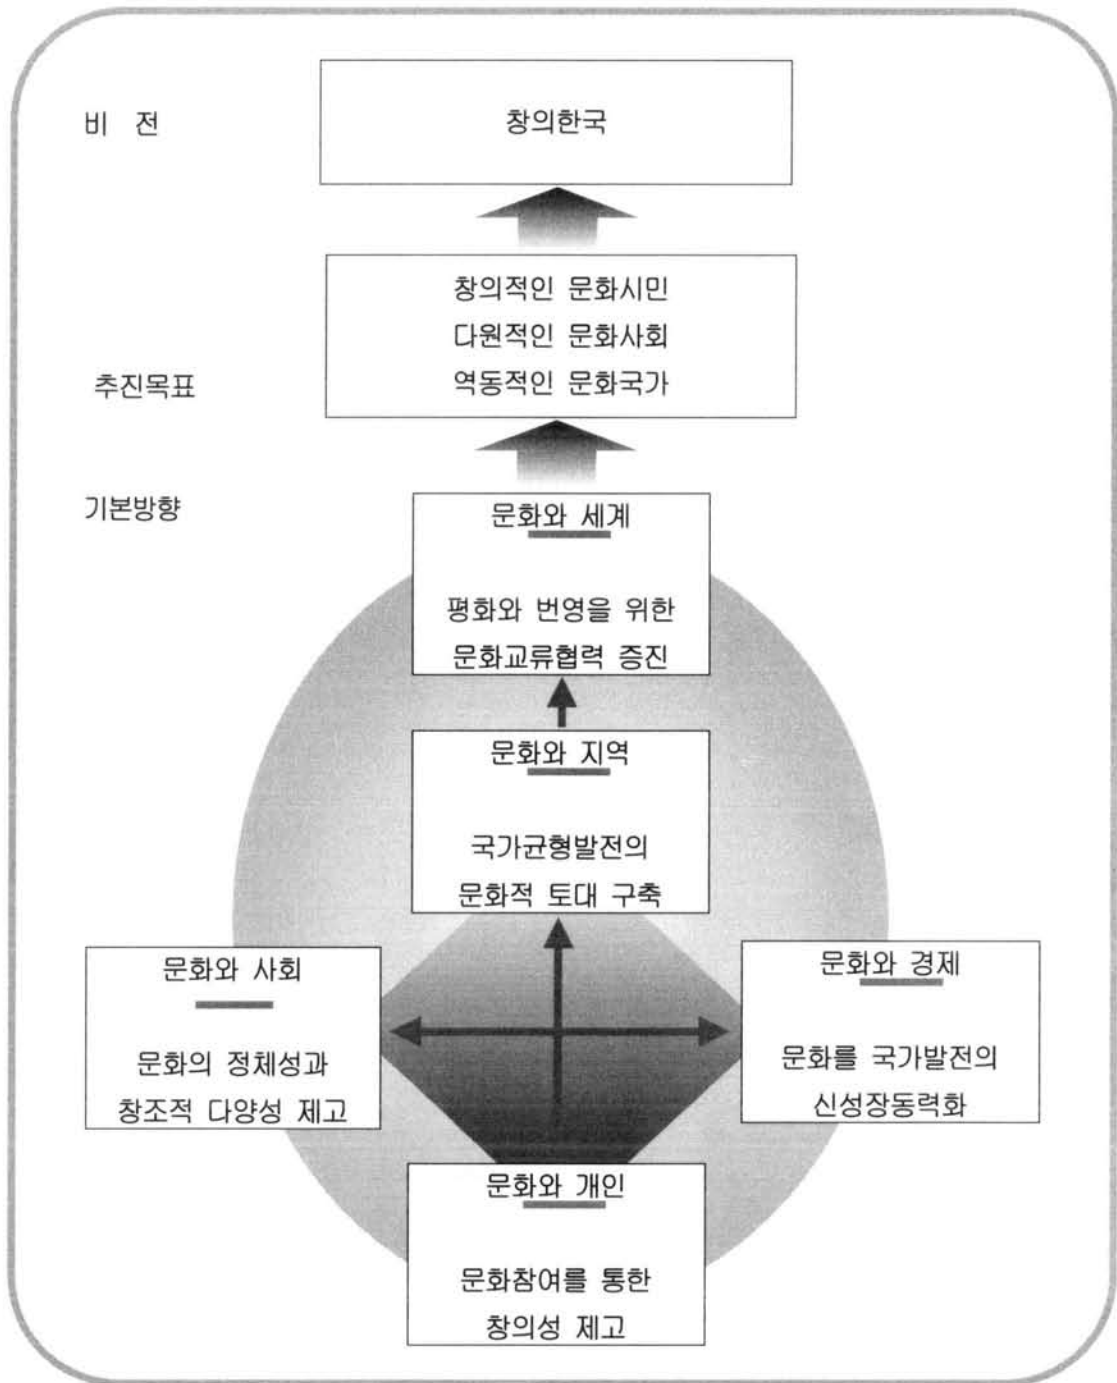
비 전

창의한국

창의적인 문화시민
다원적인 문화사회
역동적인 문화국가

추진목표

기본방향

문화와 세계

평화와 번영을 위한
문화교류협력 증진

문화와 지역

국가균형발전의
문화적 토대 구축

문화와 사회

문화의 정체성과
창조적 다양성 제고

문화와 경제

문화를 국가발전의
신성장동력화

문화와 개인

문화참여를 통한
창의성 제고